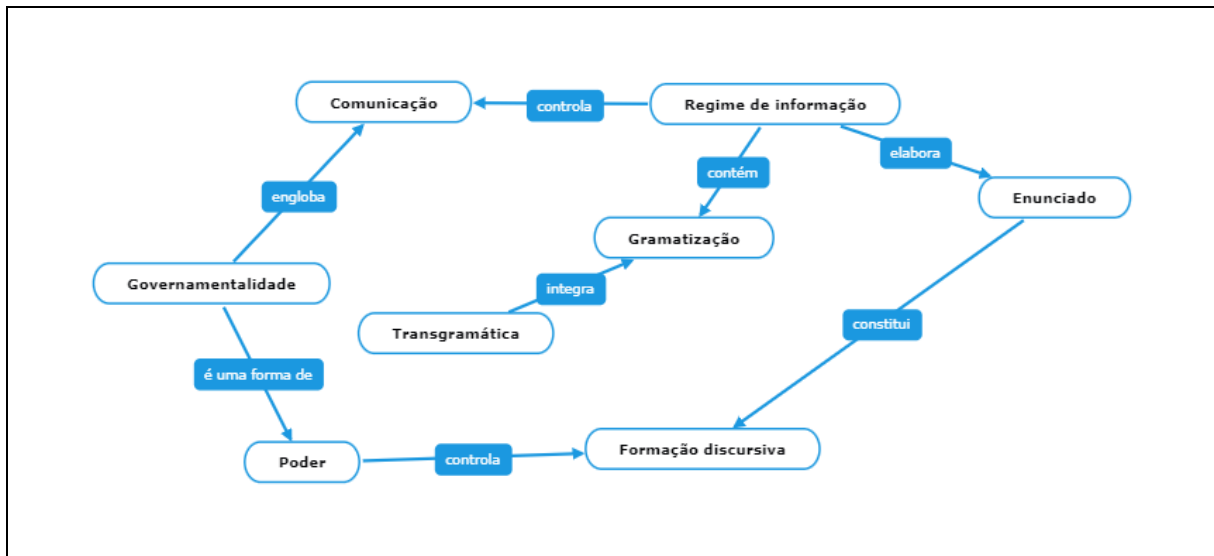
Comunicação

controla

Regime de informação

contém

elabora

engloba

Gramatização

Enunciado

integra

Governamentalidade

Transgramática

constitui

é uma forma de

Poder

controla

Formação discursiva